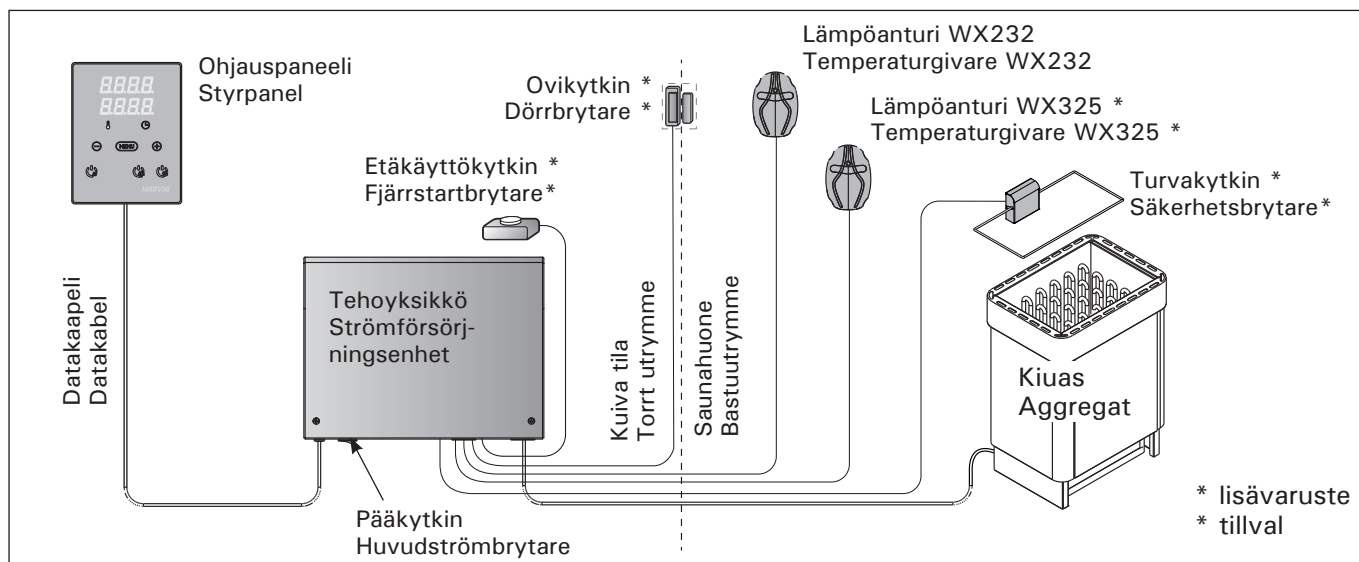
Ohjauspaneeli
Styrpanel

MENU

HARVIA

Ovikytkin *
Dörrbrytare *

Lämpöanturi WX232
Temperaturgivare WX232

Lämpöanturi WX325 *
Temperaturgivare WX325 *

Etäkäyttökytkin *
Fjärrstartbrytare*

Turvakytkin *
Säkerhetsbrytare*

Datakaapeli
Datakabel

Tehoyksikkö
Strömförsörjningsenhet

Kuiva tila
Torrt utrymme

Saunahuone
Bastuutrymme

Kiuas
Aggregat

Pääkytkin
Huvudströmbrytare

* lisävaruste
* tillval